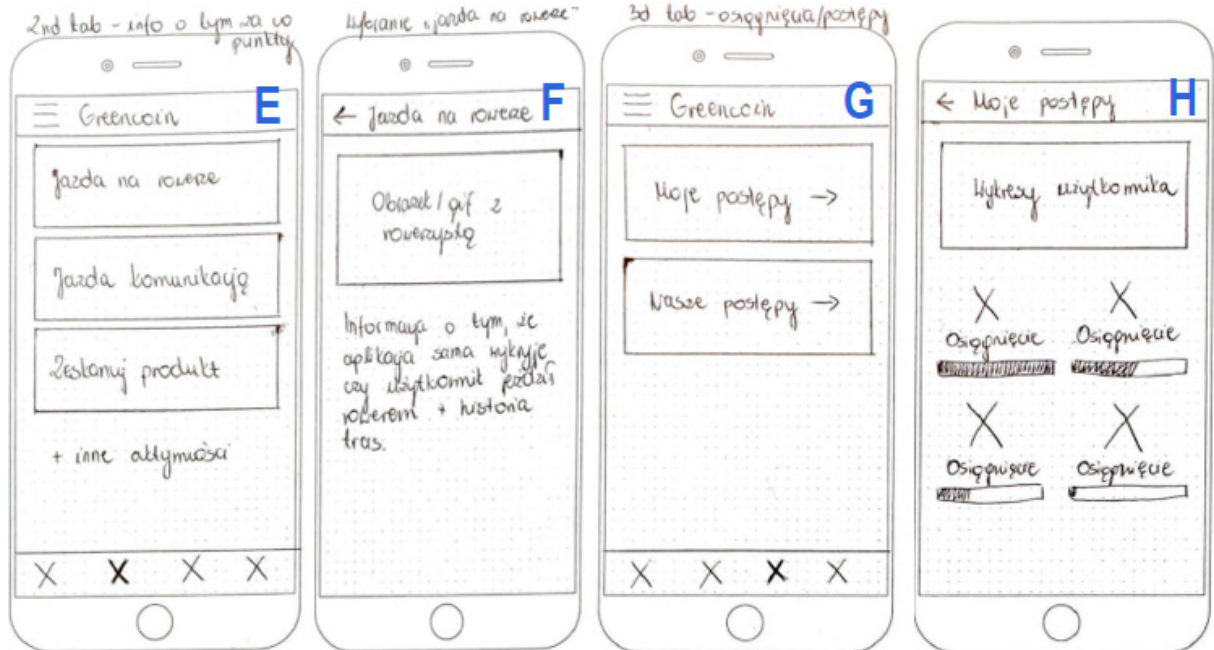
2nd tab - info o tym za co punkty

Greencoin

E

Jazda na rowerze

Jazda komunikacją

Zostanuj produkt

+ inne aktywności

Wybranie „Jazda na rowerze"

← Jazda na rowerze

F

Obrazek / gif z rowerzystą

Informacja o tym, że aplikacja sama wykryje czy użytkownik jeździ rowerem + historia tras.

3rd tab - osiągnięcia/postępy

Greencoin

G

Moje postępy →

Nasze postępy →

← Moje postępy

H

Wykresy użytkownika

Osiągnięcie

Osiągnięcie

Osiągnięcie

Osiągnięcie